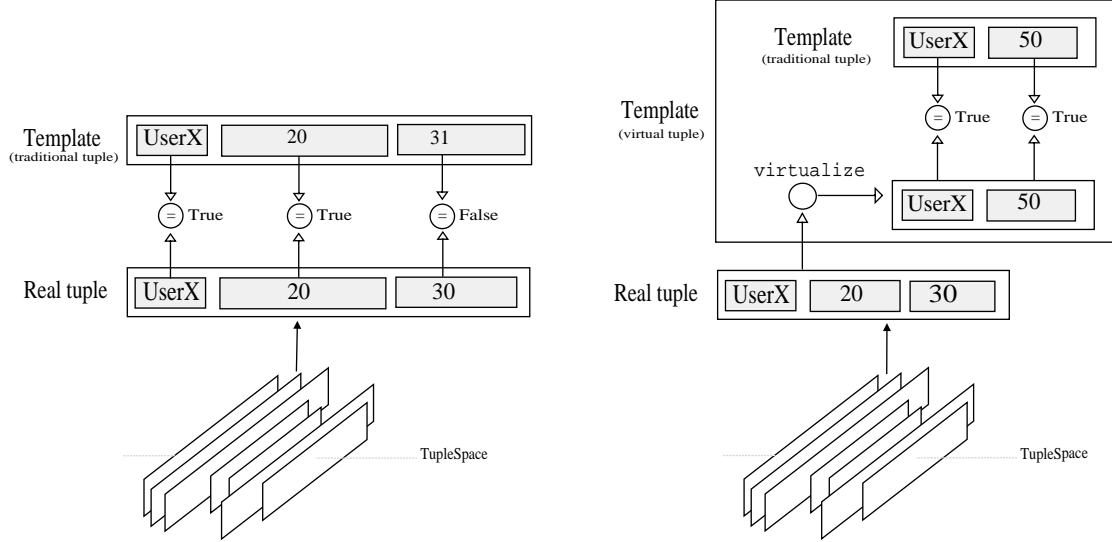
Template
(traditional tuple)
UserX
20
31
= True
= True
= False
Real tuple
UserX
20
30
TupleSpace

Template
(traditional tuple)
UserX
50
= True
= True
Template
(virtual tuple)
virtualize
UserX
50
Real tuple
UserX
20
30
TupleSpace